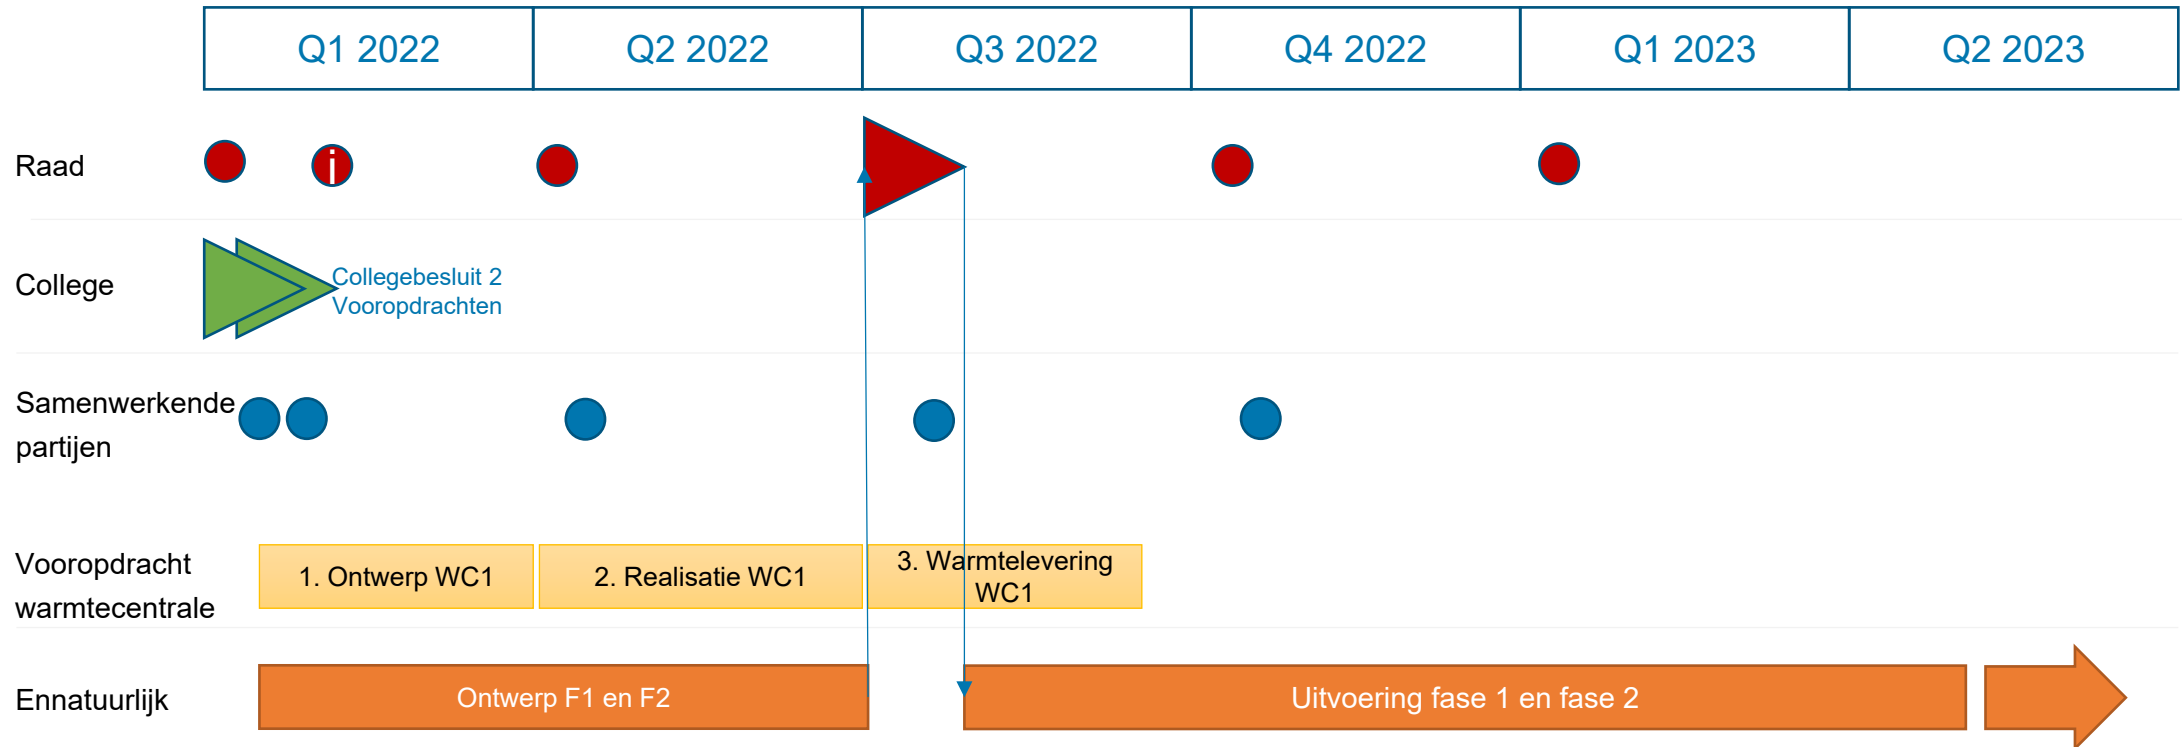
Q1 2022
Q2 2022
Q3 2022
Q4 2022
Q1 2023
Q2 2023

Raad

i

College

Collegebesluit 2 Vooropdrachten

Samenwerkende partijen

Vooropdracht warmtecentrale

1. Ontwerp WC1

2. Realisatie WC1

3. Warmtelevering WC1

Ennatuurlijk

Ontwerp F1 en F2

Uitvoering fase 1 en fase 2